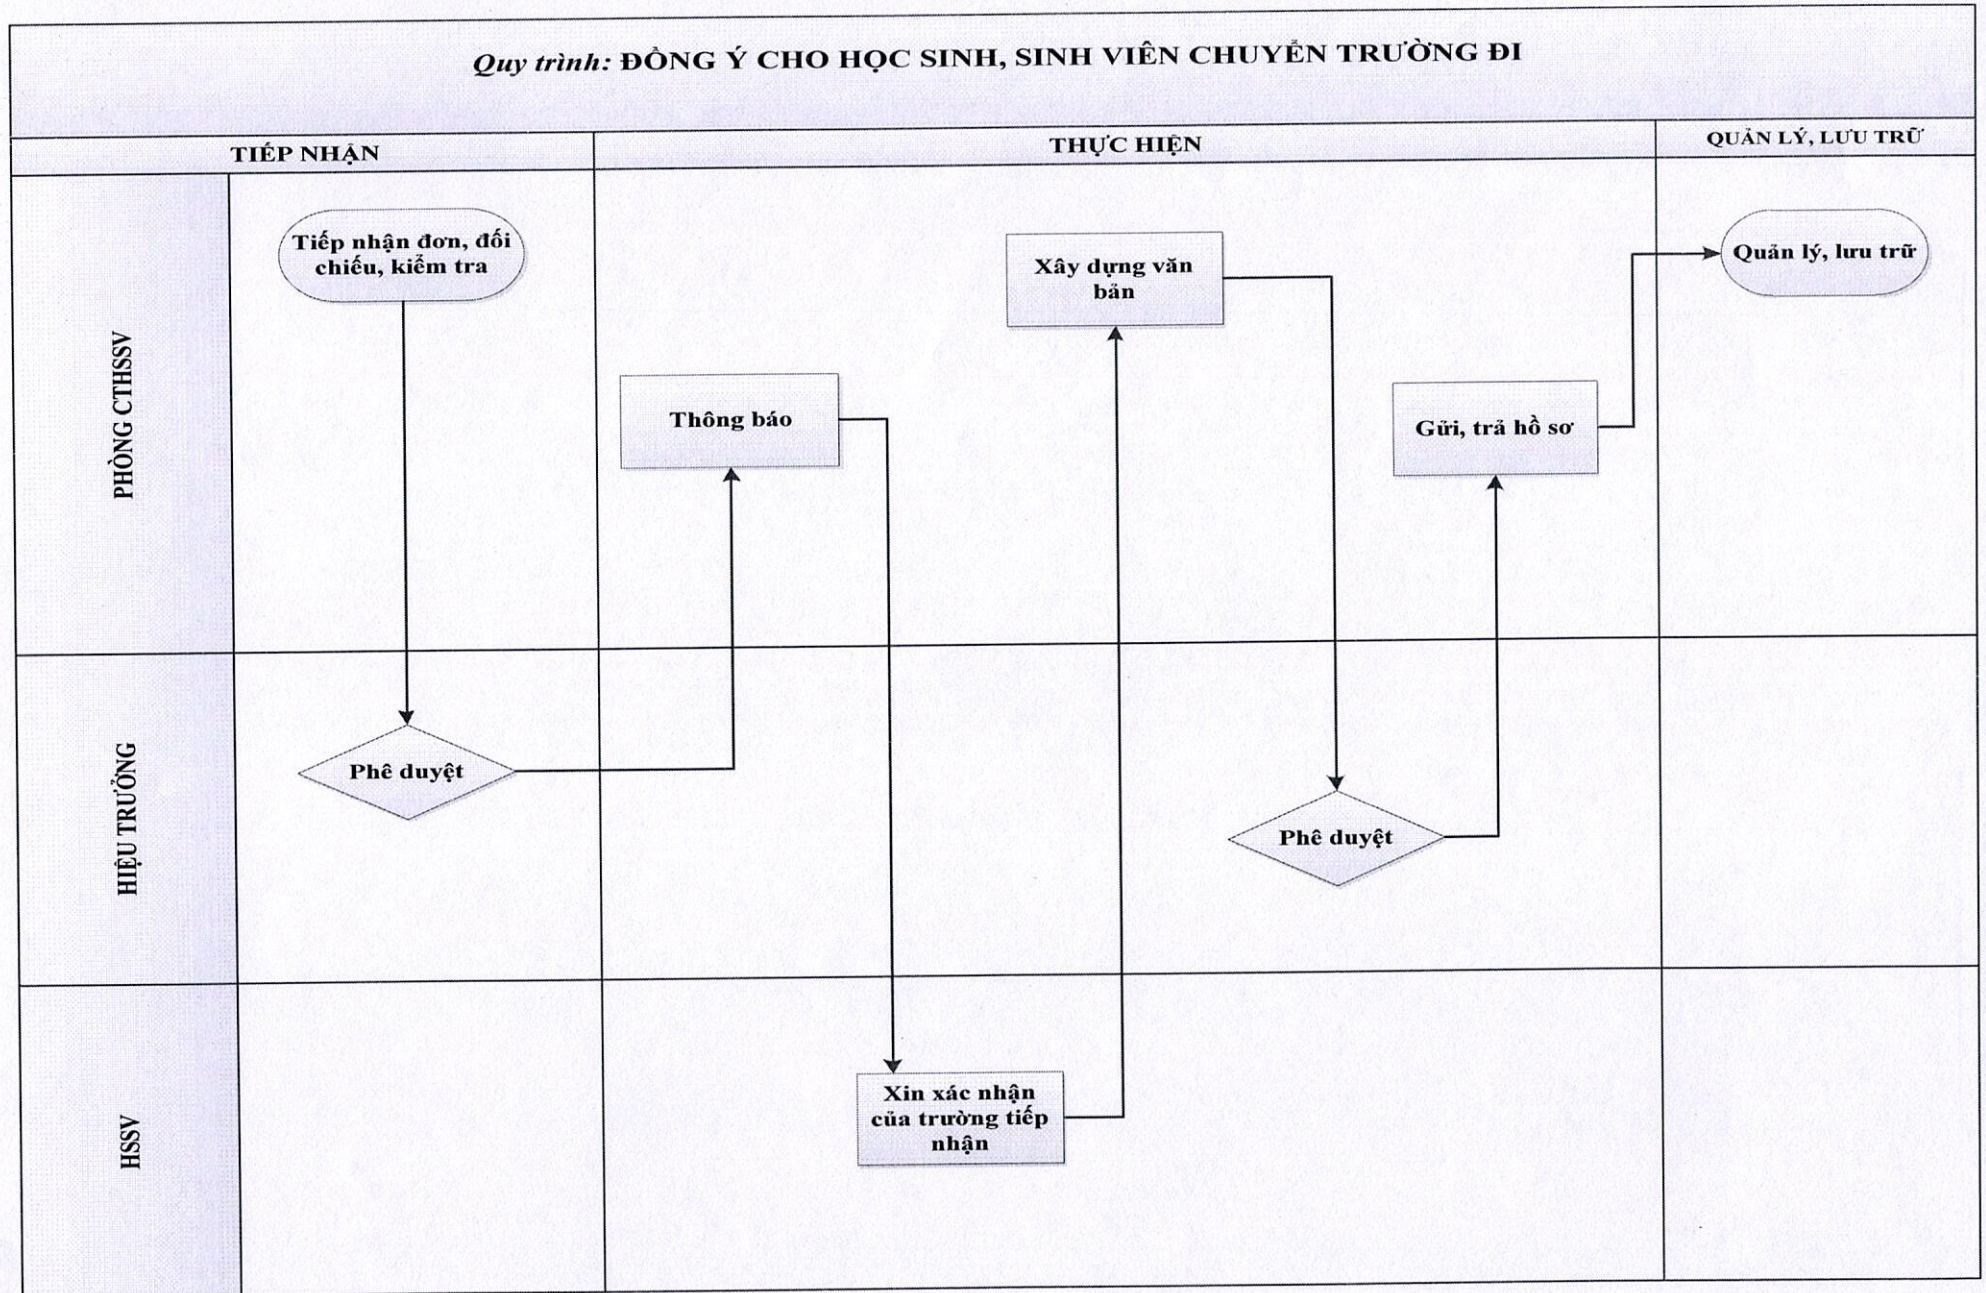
Quy trình: ĐỒNG Ý CHO HỌC SINH, SINH VIÊN CHUYỂN TRƯỜNG ĐI

TIẾP NHẬN

THỰC HIỆN

QUẢN LÝ, LƯU TRỮ

PHÒNG CTHSSV

Tiếp nhận đơn, đối chiếu, kiểm tra

Thông báo

Xây dựng văn bản

Gửi, trả hồ sơ

Quản lý, lưu trữ

HIỆU TRƯỞNG

Phê duyệt

Phê duyệt

HSSV

Xin xác nhận của trường tiếp nhận